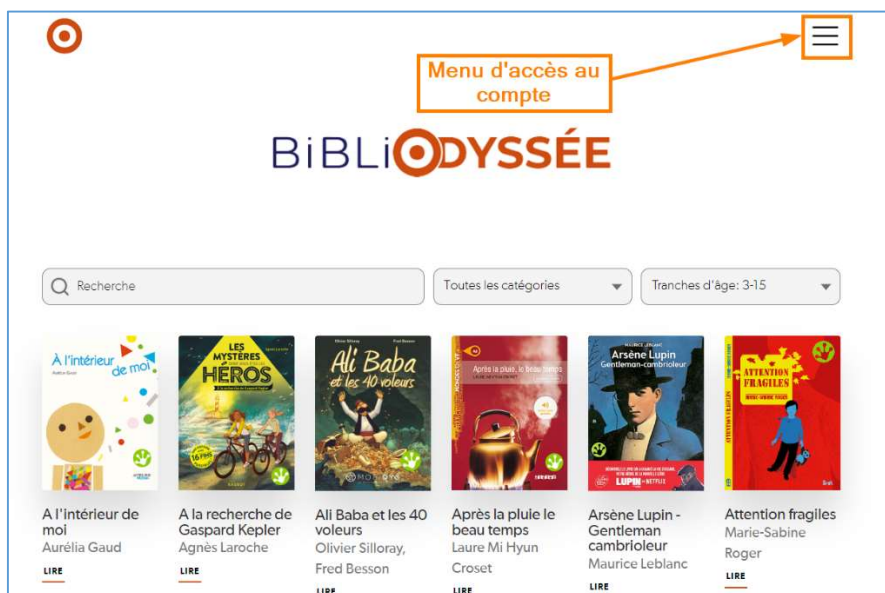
Menu d'accès au compte

BiBLiODYSSÉE

Recherche

Toutes les catégories

Tranches d'âge: 3-15

À l'intérieur de moi

LES MYSTÈRES HÉROS

Ali Baba et les 40 voleurs

Après la pluie, le beau temps

Arsène Lupin Gentleman-cambrioleur

ATTENTION FRAGILES

A l'intérieur de moi
Aurélia Gaud
LIRE

A la recherche de Gaspard Kepler
Agnès Laroche
LIRE

Ali Baba et les 40 voleurs
Olivier Silloray, Fred Besson
LIRE

Après la pluie le beau temps
Laure Mi Hyun Croset
LIRE

Arsène Lupin - Gentleman cambrioleur
Maurice Leblanc
LIRE

Attention fragiles
Marie-Sabine Roger
LIRE